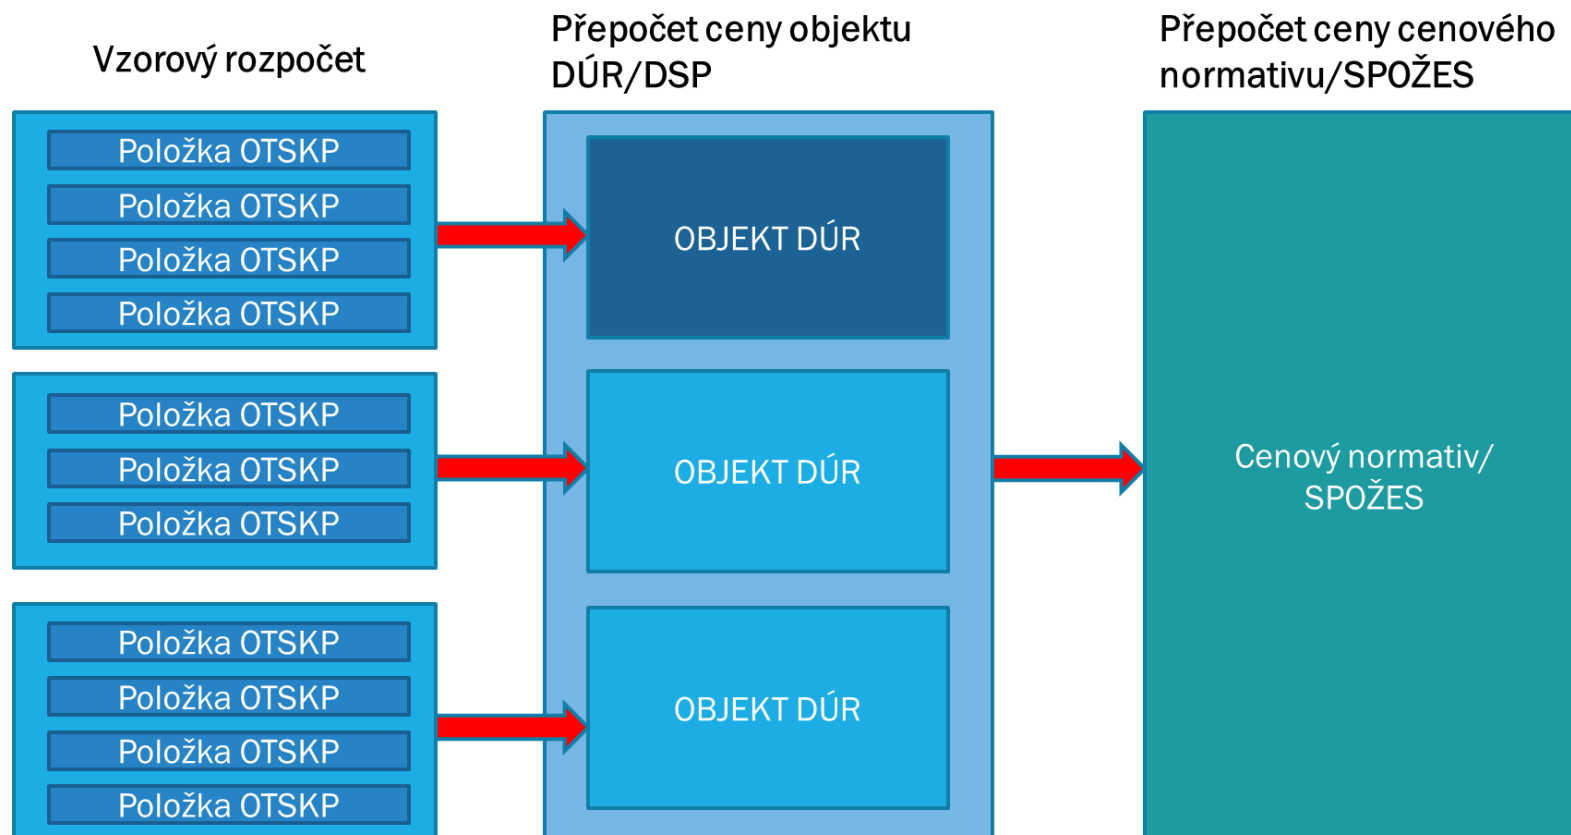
Vzorový rozpočet

Přepočet ceny objektu DÚR/DSP

Přepočet ceny cenového normativu/SPOŽES

Položka OTSKP
Položka OTSKP
Položka OTSKP
Položka OTSKP

OBJEKT DÚR

Položka OTSKP
Položka OTSKP
Položka OTSKP

OBJEKT DÚR

Cenový normativ/ SPOŽES

Položka OTSKP
Položka OTSKP
Položka OTSKP
Položka OTSKP

OBJEKT DÚR